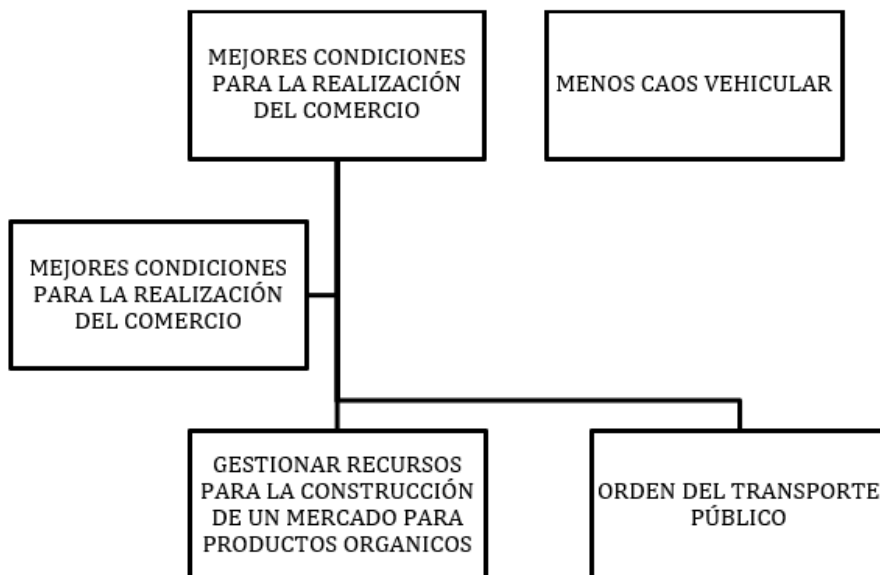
MEJORES CONDICIONES PARA LA REALIZACIÓN DEL COMERCIO

MENOS CAOS VEHICULAR

MEJORES CONDICIONES PARA LA REALIZACIÓN DEL COMERCIO

GESTIONAR RECURSOS PARA LA CONSTRUCCIÓN DE UN MERCADO PARA PRODUCTOS ORGANICOS

ORDEN DEL TRANSPORTE PÚBLICO